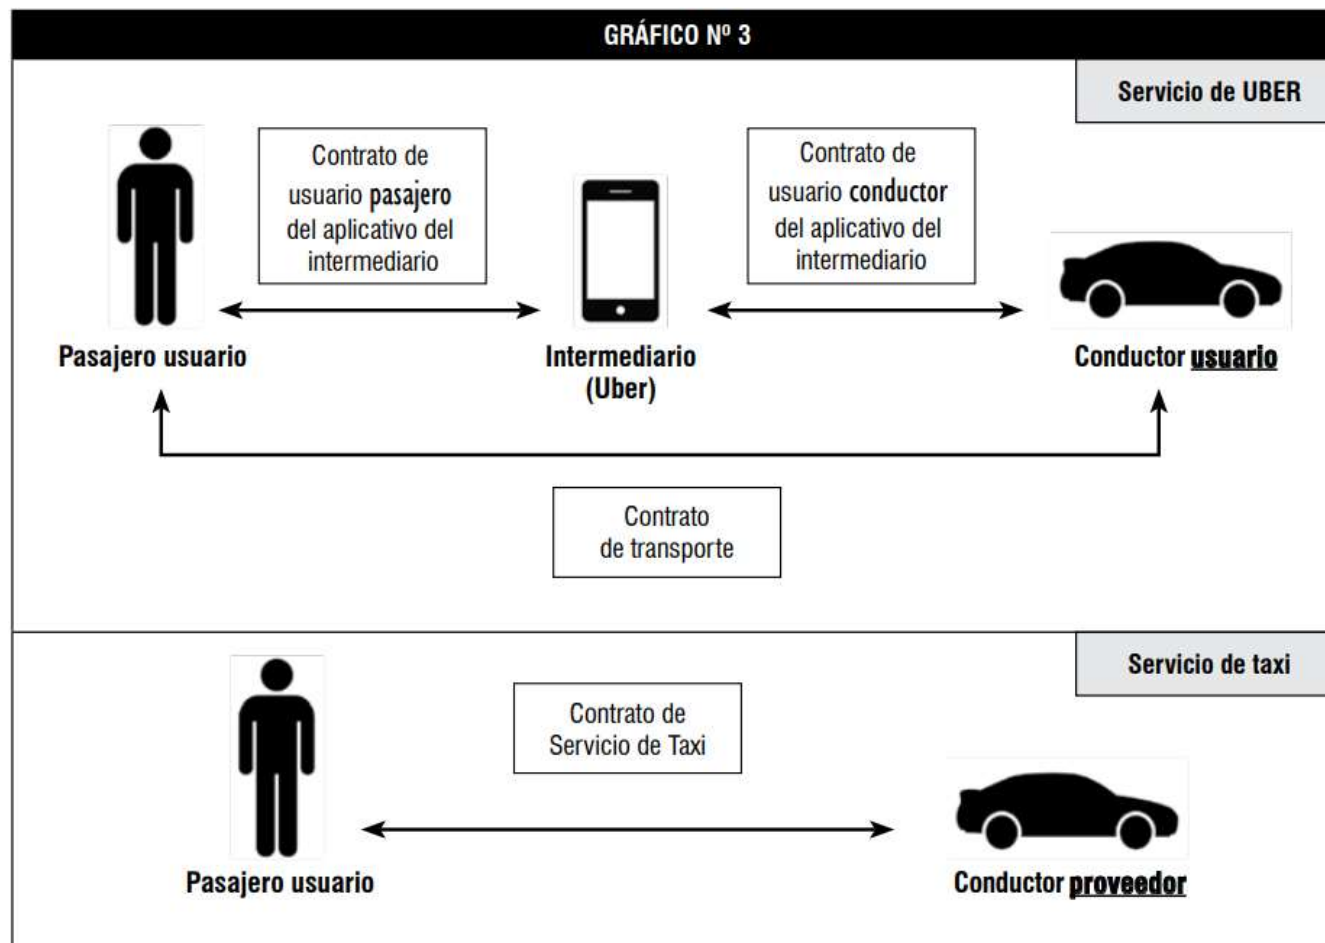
GRÁFICO Nº 3

Servicio de UBER

Contrato de usuario pasajero del aplicativo del intermediario

Contrato de usuario conductor del aplicativo del intermediario

Pasajero usuario

Intermediario (Uber)

Conductor usuario

Contrato de transporte

Servicio de taxi

Contrato de Servicio de Taxi

Pasajero usuario

Conductor proveedor